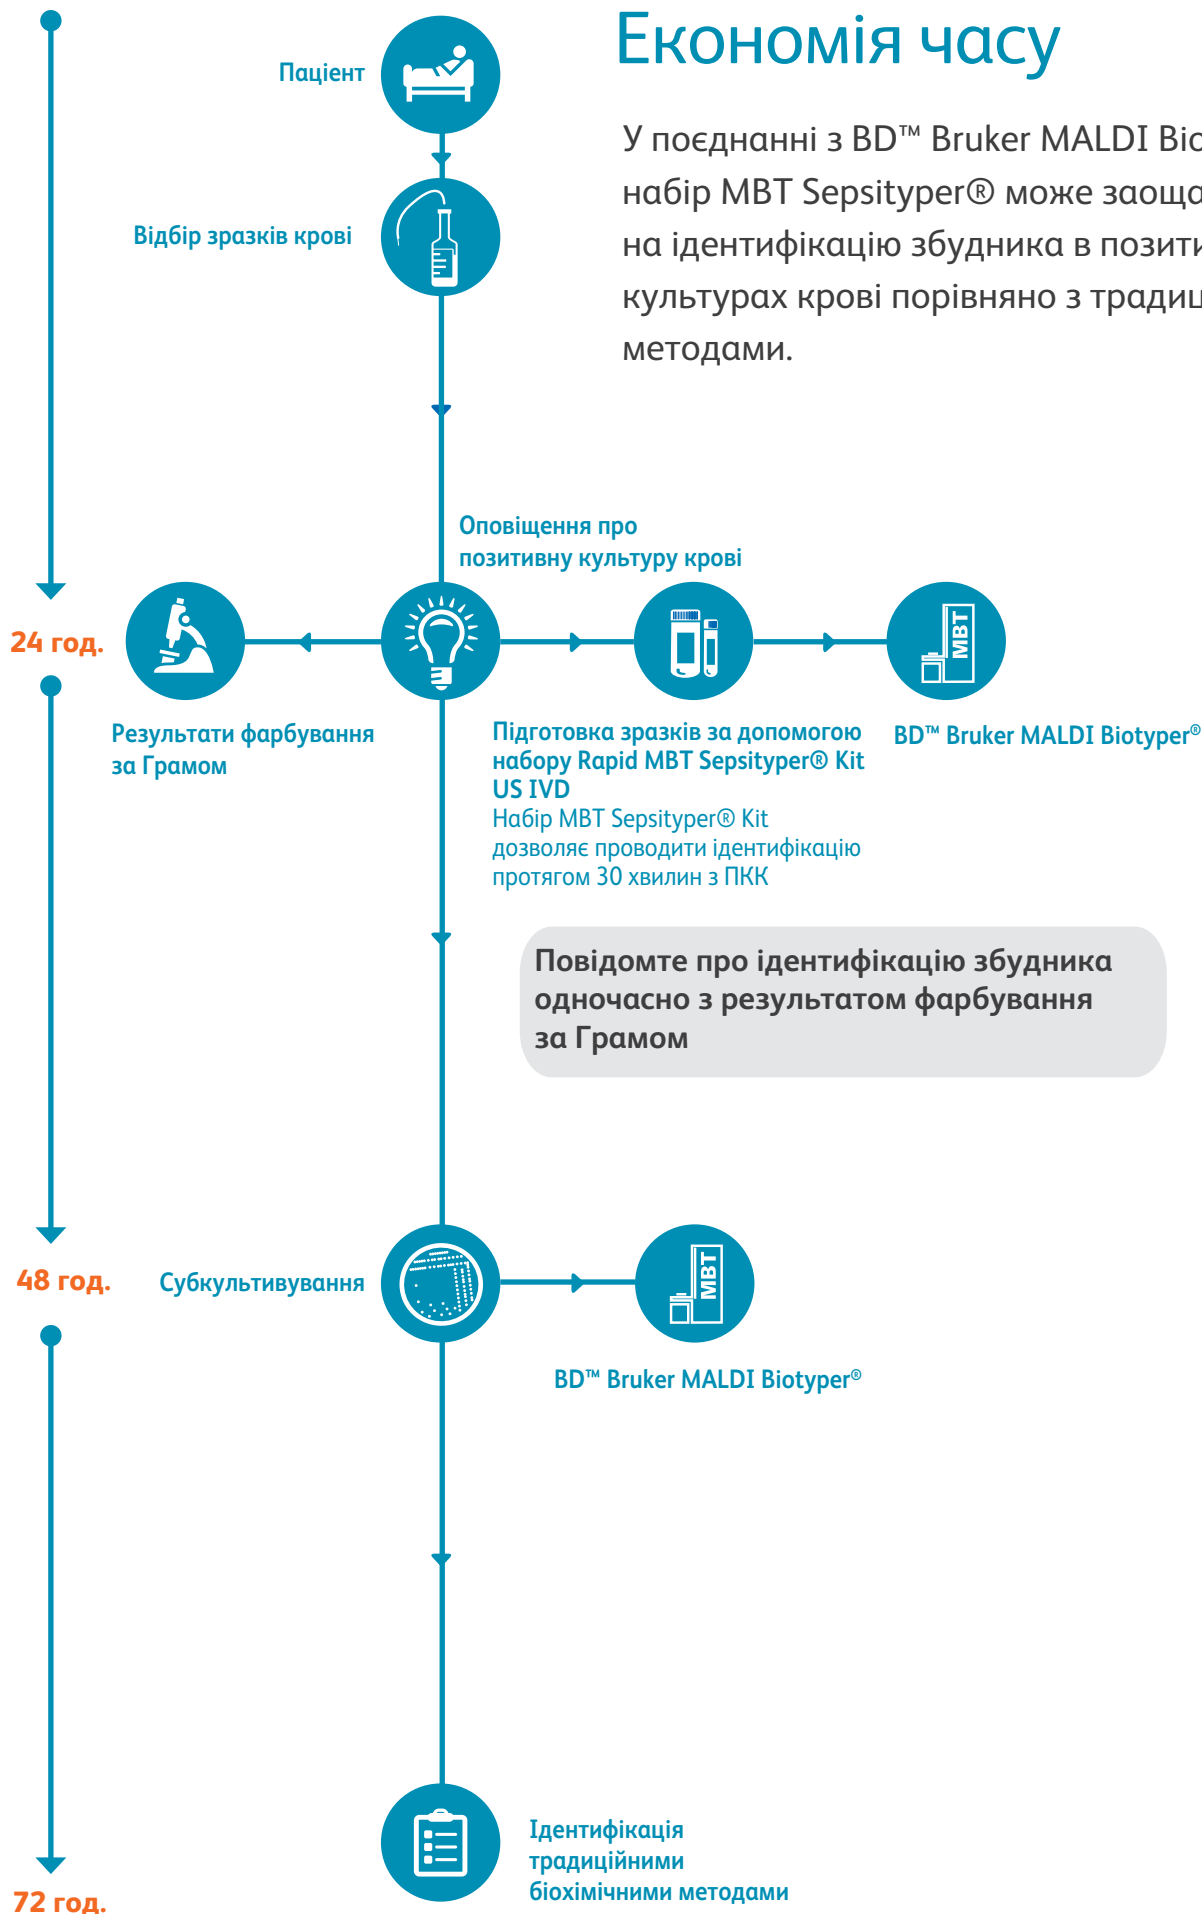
Економія часу

У поєднанні з BD™ Bruker MALDI Bio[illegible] набір MBT Sepsityper® може заоща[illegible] на ідентифікацію збудника в позити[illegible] культурах крові порівняно з традиц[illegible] методами.

Пацієнт

Відбір зразків крові

Оповіщення про позитивну культуру крові

24 год.

MBT

Результати фарбування за Грамом

Підготовка зразків за допомогою набору Rapid MBT Sepsityper® Kit US IVD
Набір MBT Sepsityper® Kit дозволяє проводити ідентифікацію протягом 30 хвилин з ПКК

BD™ Bruker MALDI Biotyper®

Повідомте про ідентифікацію збудника одночасно з результатом фарбування за Грамом

48 год.

Субкультивування

MBT

BD™ Bruker MALDI Biotyper®

Ідентифікація традиційними біохімічними методами

72 год.